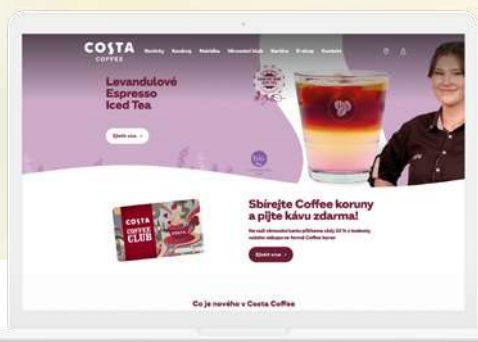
COSTA COFFEE

Novinky Kavárny Nabídka Věrnostní klub Kariéra E-shop Kontakt

Levandulové Espresso Iced Tea

Zjistit více

COSTA COFFEE CLUB

Sbírejte Coffee koruny a pijte kávu zdarma!

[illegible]

Zjistit více

Co je nového v Costa Coffee